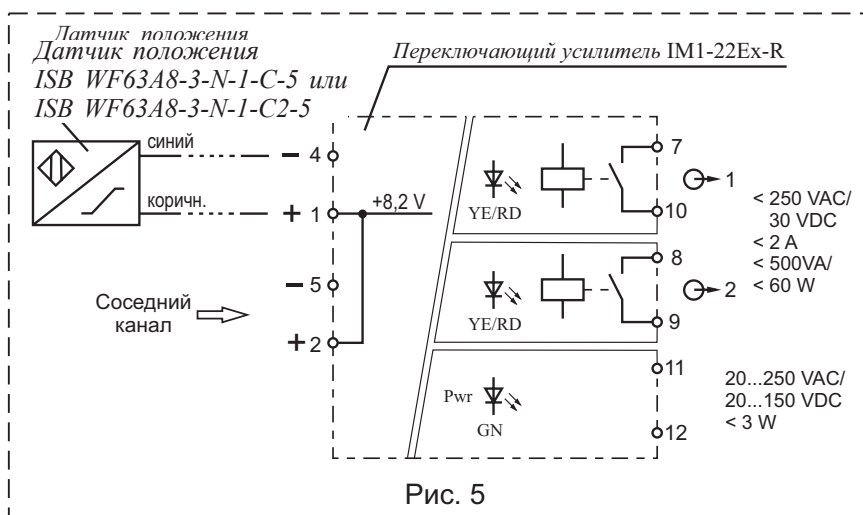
Датчик положения
Датчик положения
ISB WF63A8-3-N-1-C-5 или
ISB WF63A8-3-N-1-C2-5

Переключающий усилитель IM1-22Ex-R

синий
коричн.

− 4
+ 1
+8,2 V
− 5
+ 2

Соседний канал

YE/RD
7
10
1

YE/RD
8
9
2

< 250 VAC/
30 VDC
< 2 A
< 500VA/
< 60 W

Pwr
GN
11
12

20...250 VAC/
20...150 VDC
< 3 W

Рис. 5